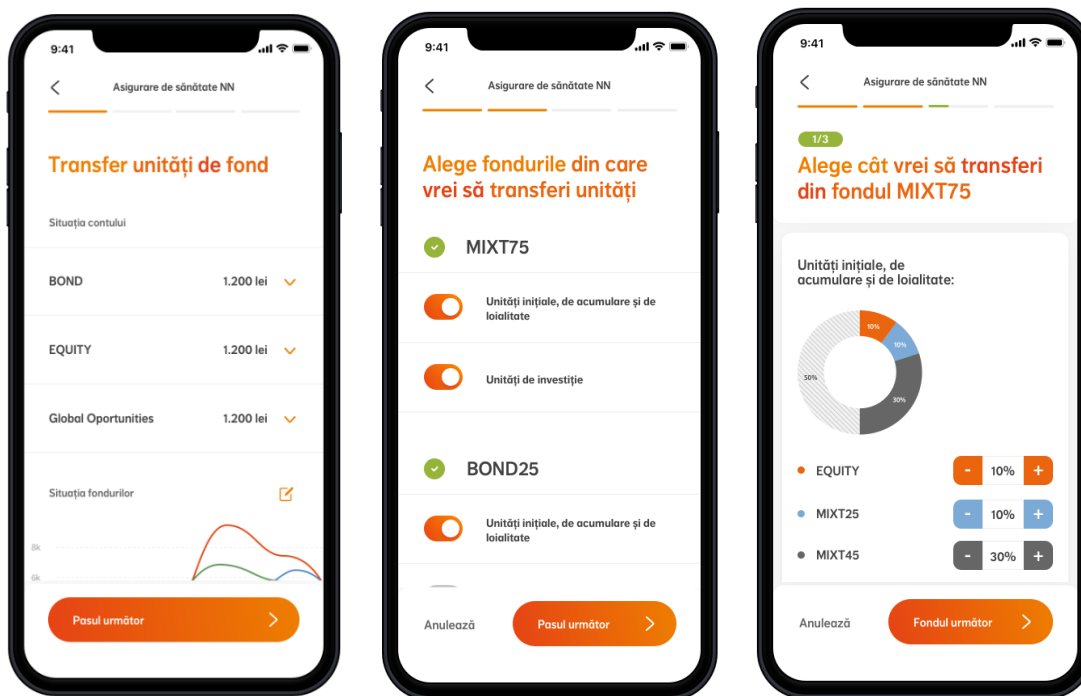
9:41

Asigurare de sănătate NN

Transfer unități de fond

Situația contului

BOND 1.200 lei

EQUITY 1.200 lei

Global Oportunities 1.200 lei

Situația fondurilor

8k

6k

Pasul următor

9:41

Asigurare de sănătate NN

Alege fondurile din care vrei să transferi unități

MIXT75

Unități inițiale, de acumulare și de loialitate

Unități de investiție

BOND25

Unități inițiale, de acumulare și de loialitate

Anulează

Pasul următor

9:41

Asigurare de sănătate NN

1/3

Alege cât vrei să transferi din fondul MIXT75

Unități inițiale, de acumulare și de loialitate:

10%

10%

50%

30%

EQUITY - 10% +

MIXT25 - 10% +

MIXT45 - 30% +

Anulează

Fondul următor